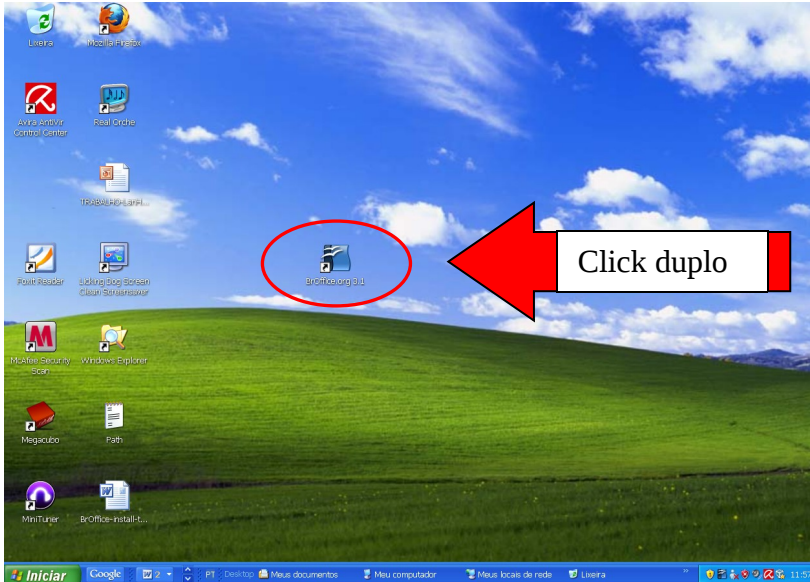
Lixeira

Mozilla Firefox

Avira AntiVir Control Center

Real Orche

TRABALHO-LanH...

BrOffice.org 3.1

Click duplo

Foxit Reader

Licking Dog Screen Clean Screensaver

McAfee Security Scan

Windows Explorer

Megacubo

Path

MiniTuner

BrOffice-install-t...

Iniciar

Google

2

PT

Desktop

Meus documentos

Meu computador

Meus locais de rede

Lixeira

11:5